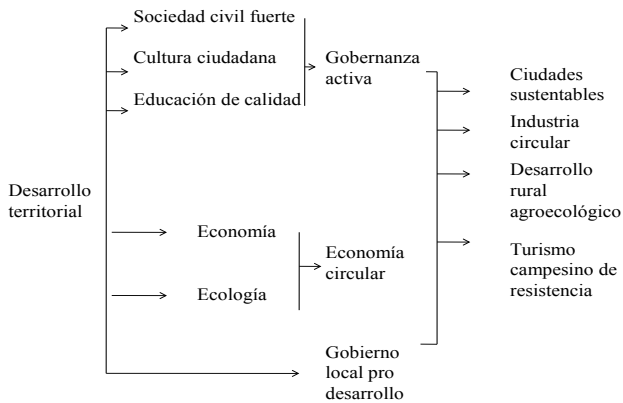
Desarrollo territorial

Sociedad civil fuerte

Cultura ciudadana

Educación de calidad

Gobernanza activa

Economía

Ecología

Economía circular

Gobierno local pro desarrollo

Ciudades sustentables

Industria circular

Desarrollo rural agroecológico

Turismo campesino de resistencia